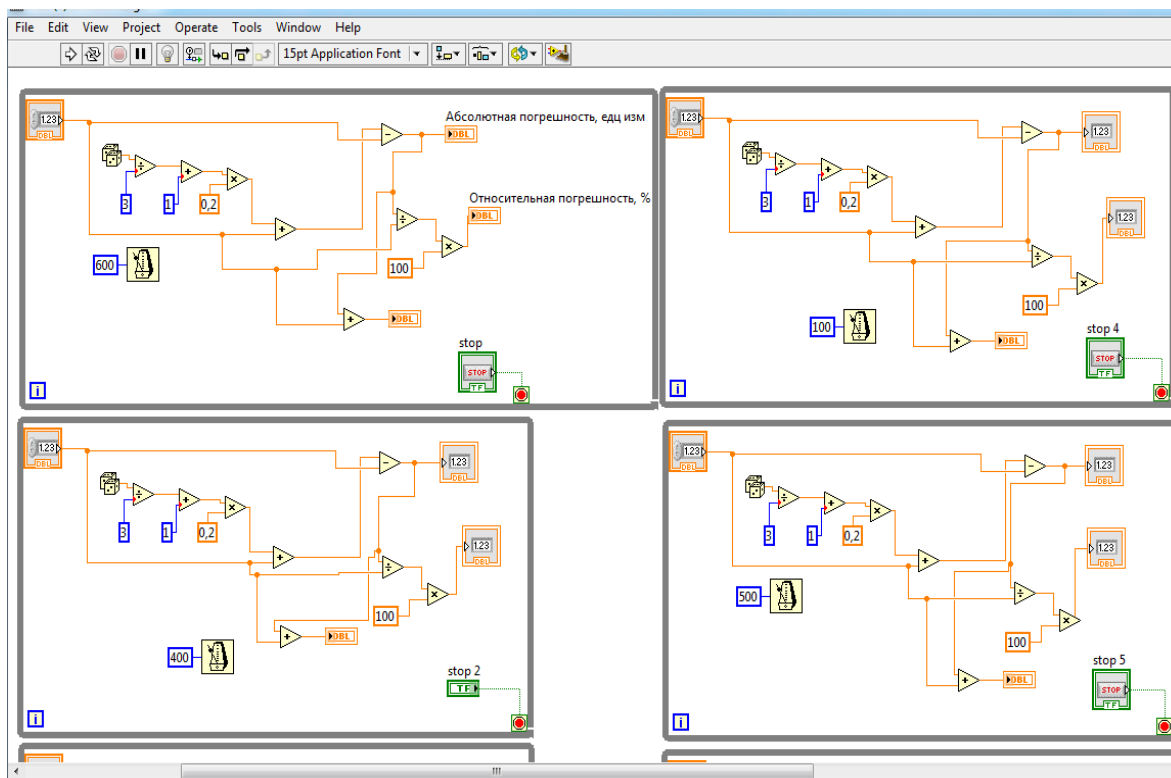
File Edit View Project Operate Tools Window Help

15pt Application Font

1.23
DBL
Абсолютная погрешность, едц изм
DBL
3
1
0,2
Относительная погрешность, %
DBL
600
100
DBL
stop
STOP
TF
i

1.23
DBL
1.23
DBL
3
1
0,2
1.23
DBL
100
100
DBL
stop 4
STOP
TF
i

1.23
DBL
1.23
DBL
3
1
0,2
1.23
DBL
100
DBL
400
stop 2
TF
i

1.23
DBL
1.23
DBL
3
1
0,2
1.23
DBL
500
100
DBL
stop 5
STOP
TF
i